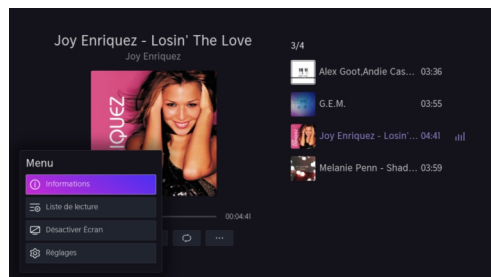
Joy Enriquez - Losin' The Love
Joy Enriquez

ENRIQUEZ

Menu
Informations
Liste de lecture
Désactiver Ecran
Réglages

00:04:41

3/4
Alex Goot,Andie Cas... 03:36
G.E.M. 03:55
Joy Enriquez - Losin'... 04:41
Melanie Penn - Shad... 03:59